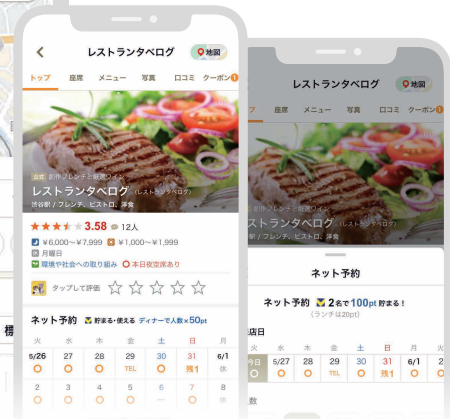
レストランタベログ

地図

トップ　座席　メニュー　写真　口コミ　クーポン 1

公式　創作フレンチと厳選ワイン

レストランタベログ (レストランタベログ)

渋谷駅 / フレンチ、ビストロ、洋食

3.58　12人

¥6,000～¥7,999　¥1,000～¥1,999

月曜日

環境や社会への取り組み　本日夜空席あり

タップして評価

ネット予約　貯まる・使える　ディナーで人数×50pt

| 火 | 水 | 木 | 金 | 土 | 日 | 月 |
|---|---|---|---|---|---|---|
| 5/26 | 27 | 28 | 29 | 30 | 31 | 6/1 |
| ○ | ○ | ○ | TEL | ○ | 残1 | 休 |
| 2 | 3 | 4 | 5 | 6 | 7 | 8 |

レストランタベログ

地図

トップ　座席　メニュー　写真　口コミ　クーポン 1

レストランタベログ (レストランタベログ)

渋谷駅 / フレンチ、ビストロ、洋食

ネット予約

ネット予約　2名で100pt貯まる！

(ランチは20pt)

来店日

| 今日 | 5/27 | 28 | 29 | 30 | 31 | 6/1 |
|---|---|---|---|---|---|---|
| ○ | ○ | ○ | TEL | ○ | 残1 | 休 |

数